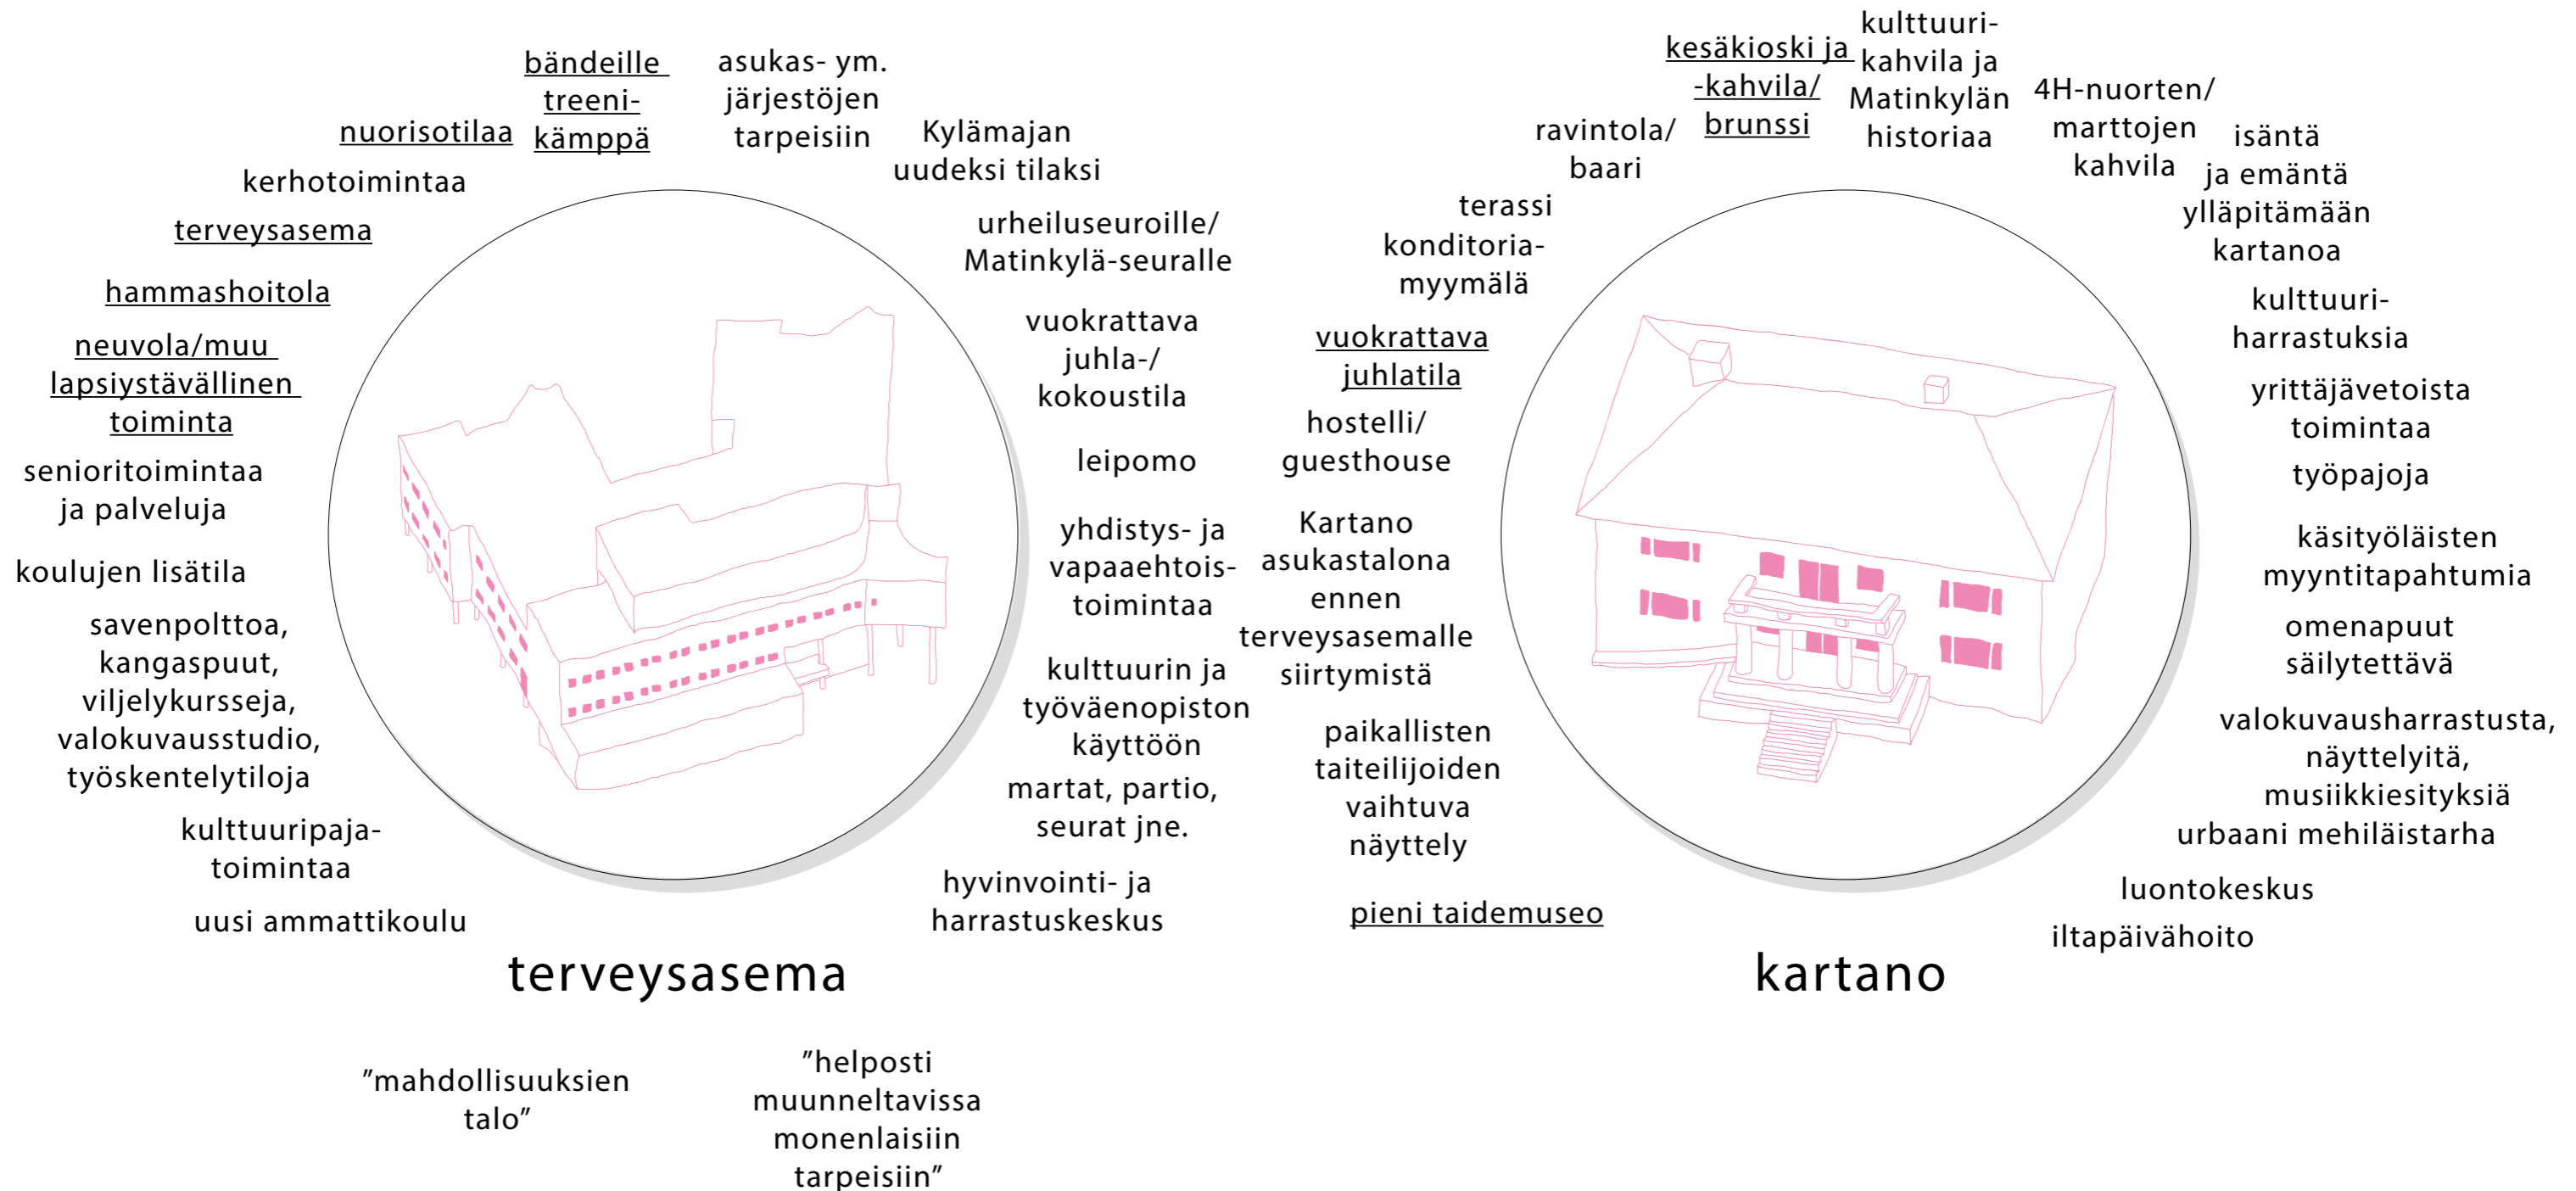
nuorisotilaa

bändeille treeni-kämppä

asukas- ym. järjestöjen tarpeisiin

Kylämajan uudeksi tilaksi

kerhotoimintaa

terveysasema

urheiluseuroille/ Matinkylä-seuralle

hammashoitola

neuvola/muu lapsiystävällinen toiminta

vuokrattava juhla-/ kokoustila

senioritoimintaa ja palveluja

leipomo

koulujen lisätila

yhdistys- ja vapaaehtois-toimintaa

savenpolttoa, kangaspuut, viljelykursseja, valokuvausstudio, työskentelytiloja

kulttuurin ja työväenopiston käyttöön

martat, partio, seurat jne.

kulttuuripaja-toimintaa

hyvinvointi- ja harrastuskeskus

uusi ammattikoulu

terveysasema

”mahdollisuuksien talo”

”helposti muunneltavissa monenlaisiin tarpeisiin”

kesäkioski ja -kahvila/ brunssi

kulttuuri-kahvila ja Matinkylän historiaa

ravintola/ baari

4H-nuorten/ marttojen kahvila

isäntä ja emäntä ylläpitämään kartanoa

terassi

konditoria-myymälä

kulttuuri-harrastuksia

vuokrattava juhlatila

yrittäjävetoista toimintaa

hostelli/ guesthouse

työpajoja

Kartano asukastalona ennen terveysasemalle siirtymistä

käsityöläisten myyntitapahtumia

omenapuut säilytettävä

paikallisten taiteilijoiden vaihtuva näyttely

valokuvausharrastusta, näyttelyitä, musiikkiesityksiä

urbaani mehiläistarha

luontokeskus

pieni taidemuseo

iltapäivähoito

kartano